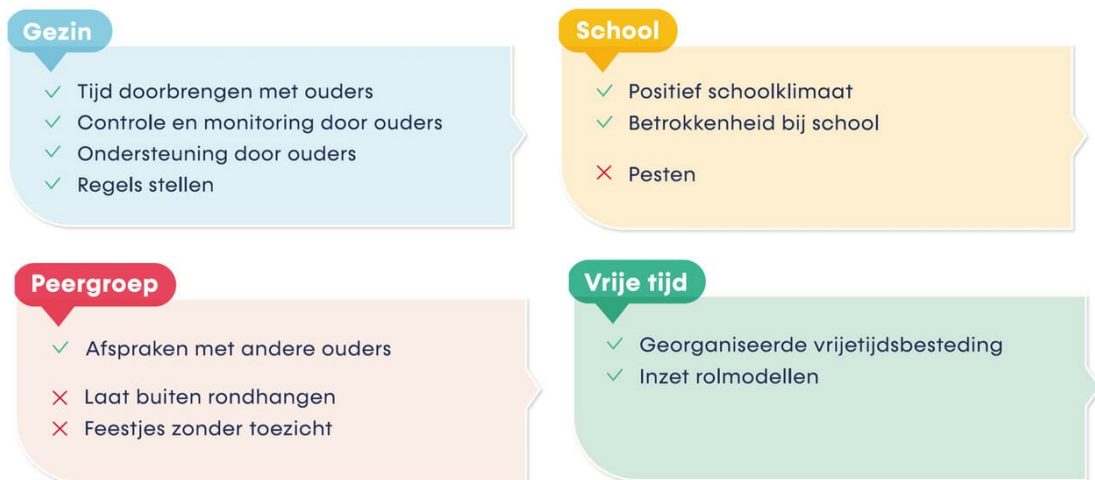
Gezin

✓ Tijd doorbrengen met ouders
✓ Controle en monitoring door ouders
✓ Ondersteuning door ouders
✓ Regels stellen

School

✓ Positief schoolklimaat
✓ Betrokkenheid bij school

✗ Pesten

Peergroep

✓ Afspraken met andere ouders

✗ Laat buiten rondhangen
✗ Feestjes zonder toezicht

Vrije tijd

✓ Georganiseerde vrijetijdsbesteding
✓ Inzet rolmodellen